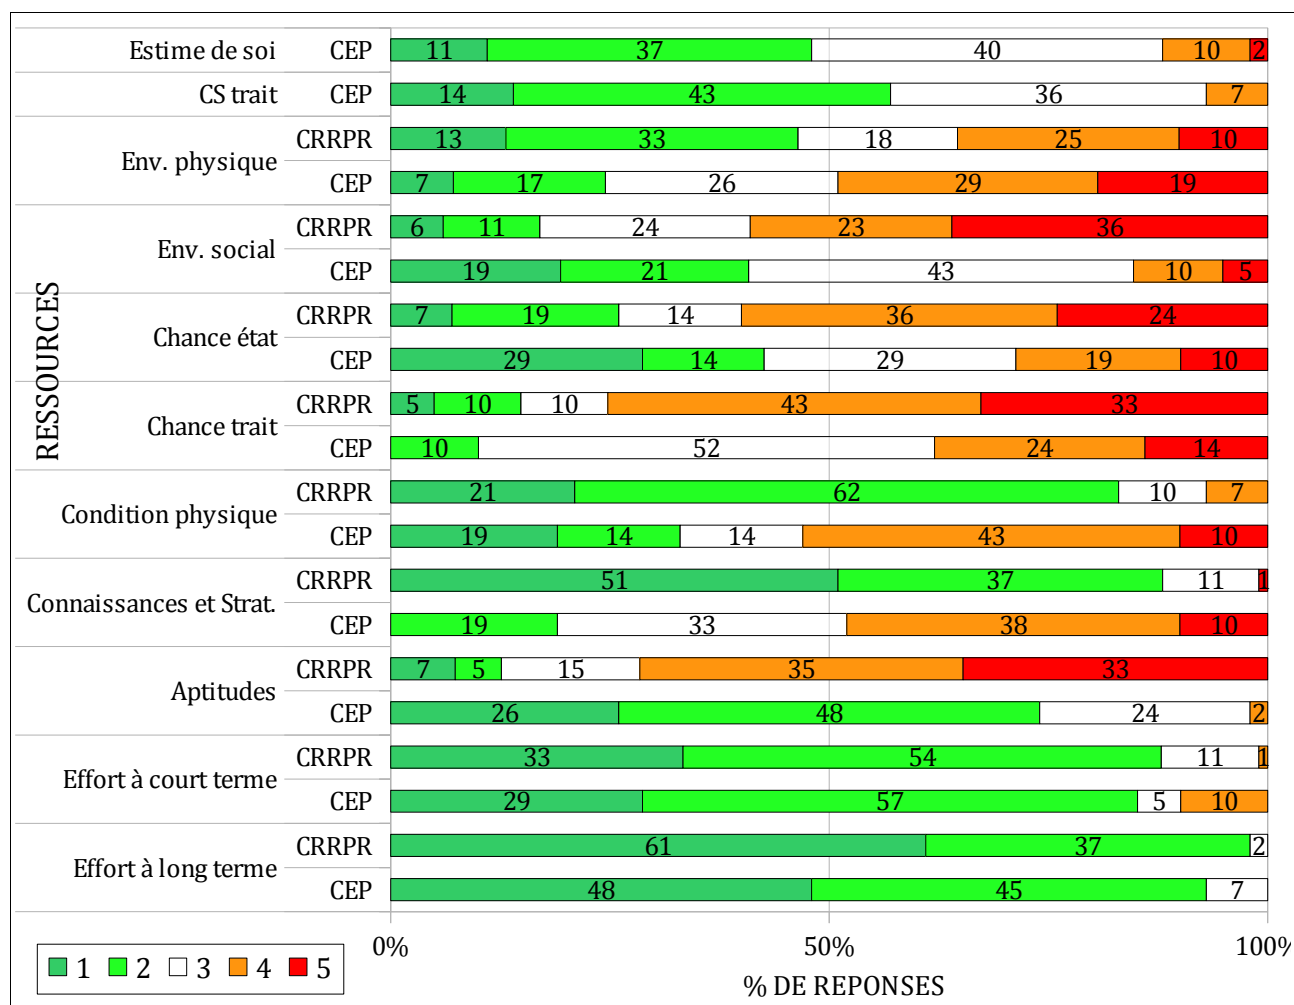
RESSOURCES

| | | | | | | |
|---|---|---|---|---|---|---|
| Estime de soi | CEP | 11 | 37 | 40 | 10 | 2 |
| CS trait | CEP | 14 | 43 | 36 | 7 | |
| Env. physique | CRRPR | 13 | 33 | 18 | 25 | 10 |
| | CEP | 7 | 17 | 26 | 29 | 19 |
| Env. social | CRRPR | 6 | 11 | 24 | 23 | 36 |
| | CEP | 19 | 21 | 43 | 10 | 5 |
| Chance état | CRRPR | 7 | 19 | 14 | 36 | 24 |
| | CEP | 29 | 14 | 29 | 19 | 10 |
| Chance trait | CRRPR | 5 | 10 | 10 | 43 | 33 |
| | CEP | | 10 | 52 | 24 | 14 |
| Condition physique | CRRPR | 21 | 62 | 10 | 7 | |
| | CEP | 19 | 14 | 14 | 43 | 10 |
| Connaissances et Strat. | CRRPR | 51 | 37 | 11 | 1 | |
| | CEP | | 19 | 33 | 38 | 10 |
| Aptitudes | CRRPR | 7 | 5 | 15 | 35 | 33 |
| | CEP | 26 | 48 | 24 | 2 | |
| Effort à court terme | CRRPR | 33 | 54 | 11 | 1 | |
| | CEP | 29 | 57 | 5 | 10 | |
| Effort à long terme | CRRPR | 61 | 37 | 2 | | |
| | CEP | 48 | 45 | 7 | | |

0% 50% 100%

% DE REPONSES

1 2 3 4 5